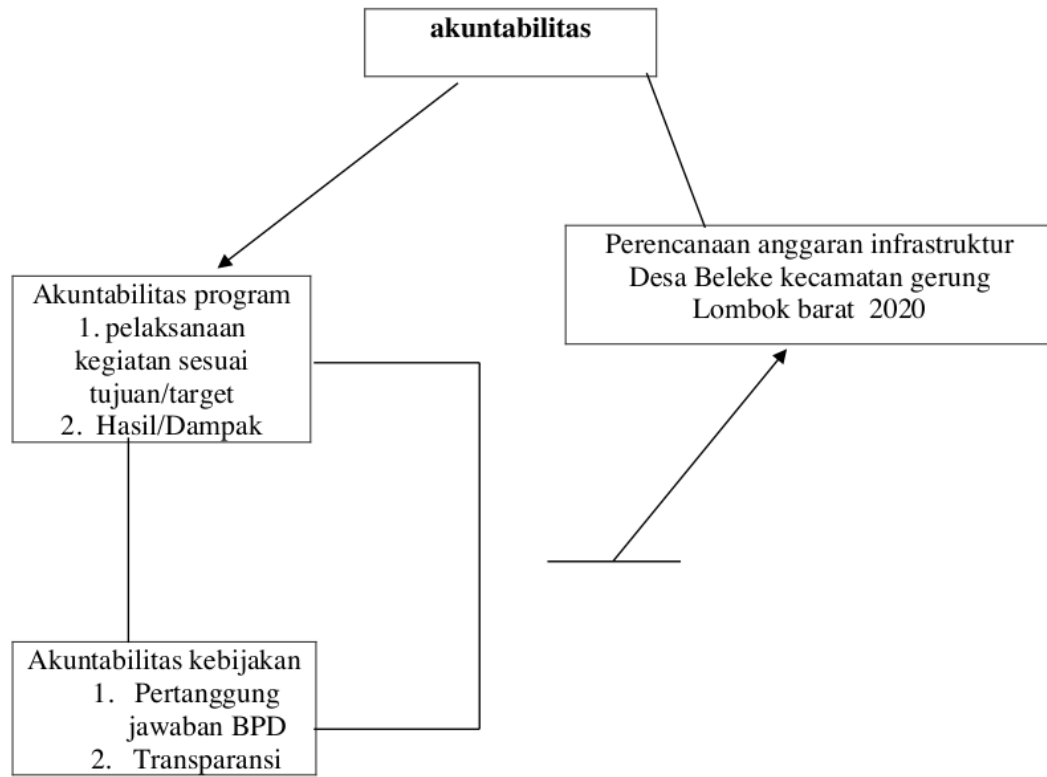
akuntabilitas

Akuntabilitas program
1. pelaksanaan kegiatan sesuai tujuan/target
2. Hasil/Dampak

Perencanaan anggaran infrastruktur Desa Beleke kecamatan gerung Lombok barat 2020

Akuntabilitas kebijakan
1. Pertanggung jawaban BPD
2. Transparansi